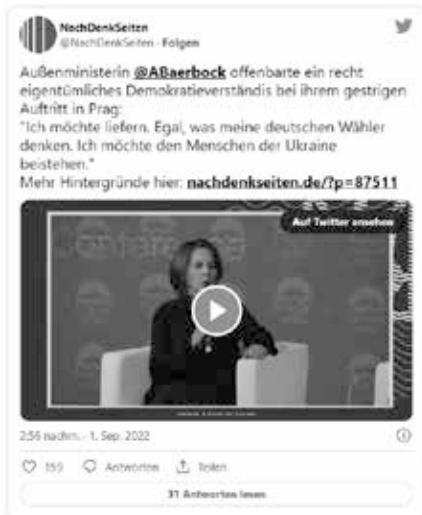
NachDenkSeiten
@NachDenkSeiten · Folgen

Außenministerin @ABaerbock offenbarte ein recht eigentümliches Demokratieverständnis bei ihrem gestrigen Auftritt in Prag:
"Ich möchte liefern. Egal, was meine deutschen Wähler denken. Ich möchte den Menschen der Ukraine beistehen."
Mehr Hintergründe hier: nachdenkseiten.de/?p=87511

Auf Twitter ansehen

2:56 nachm. · 1. Sep. 2022

159 Antworten Teilen

31 Antworten lesen